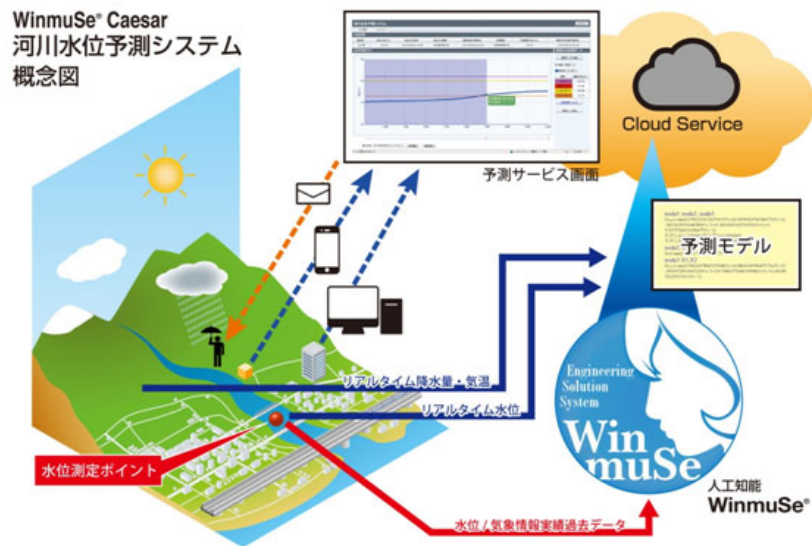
WinmuSe® Caesar
河川水位予測システム
概念図

予測サービス画面

Cloud Service

予測モデル

リアルタイム降水量・気温

リアルタイム水位

水位測定ポイント

水位／気象情報実績過去データ

Engineering Solution System
Win muSe

人工知能
WinmuSe®